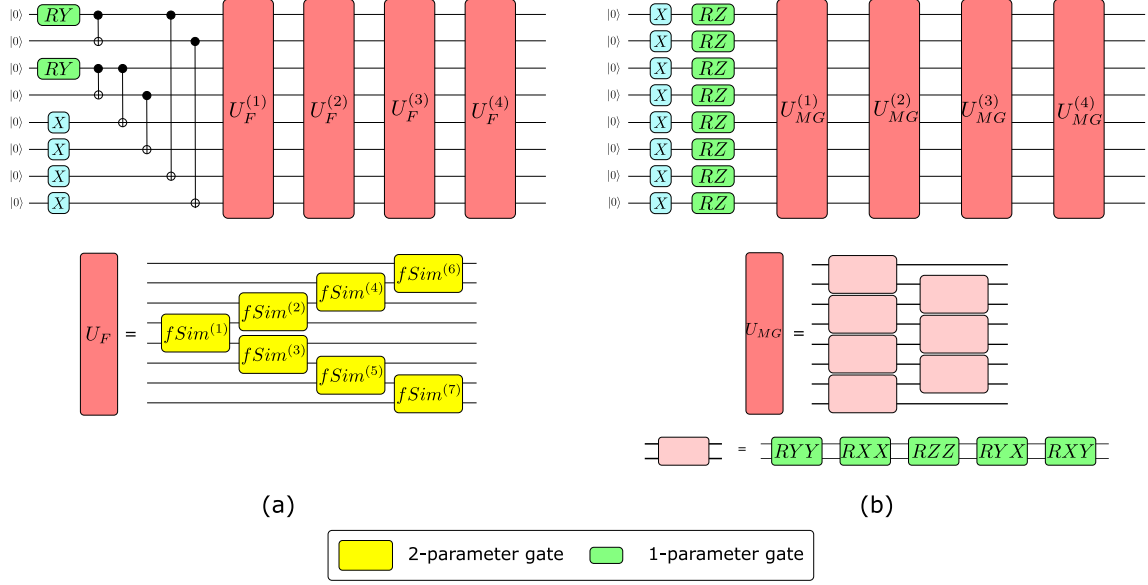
$|0\rangle$ $RY$
$|0\rangle$
$|0\rangle$ $RY$
$|0\rangle$
$|0\rangle$ $X$
$|0\rangle$ $X$
$|0\rangle$ $X$
$|0\rangle$ $X$

$U_F^{(1)}$ $U_F^{(2)}$ $U_F^{(3)}$ $U_F^{(4)}$

$U_F$ = $fSim^{(1)}$ $fSim^{(2)}$ $fSim^{(3)}$ $fSim^{(4)}$ $fSim^{(5)}$ $fSim^{(6)}$ $fSim^{(7)}$

(a)

$|0\rangle$ $X$ $RZ$
$|0\rangle$ $X$ $RZ$
$|0\rangle$ $X$ $RZ$
$|0\rangle$ $X$ $RZ$
$|0\rangle$ $X$ $RZ$
$|0\rangle$ $X$ $RZ$
$|0\rangle$ $X$ $RZ$
$|0\rangle$ $X$ $RZ$

$U_{MG}^{(1)}$ $U_{MG}^{(2)}$ $U_{MG}^{(3)}$ $U_{MG}^{(4)}$

$U_{MG}$ =

= $RYY$ $RXX$ $RZZ$ $RYX$ $RXY$

(b)

2-parameter gate 1-parameter gate